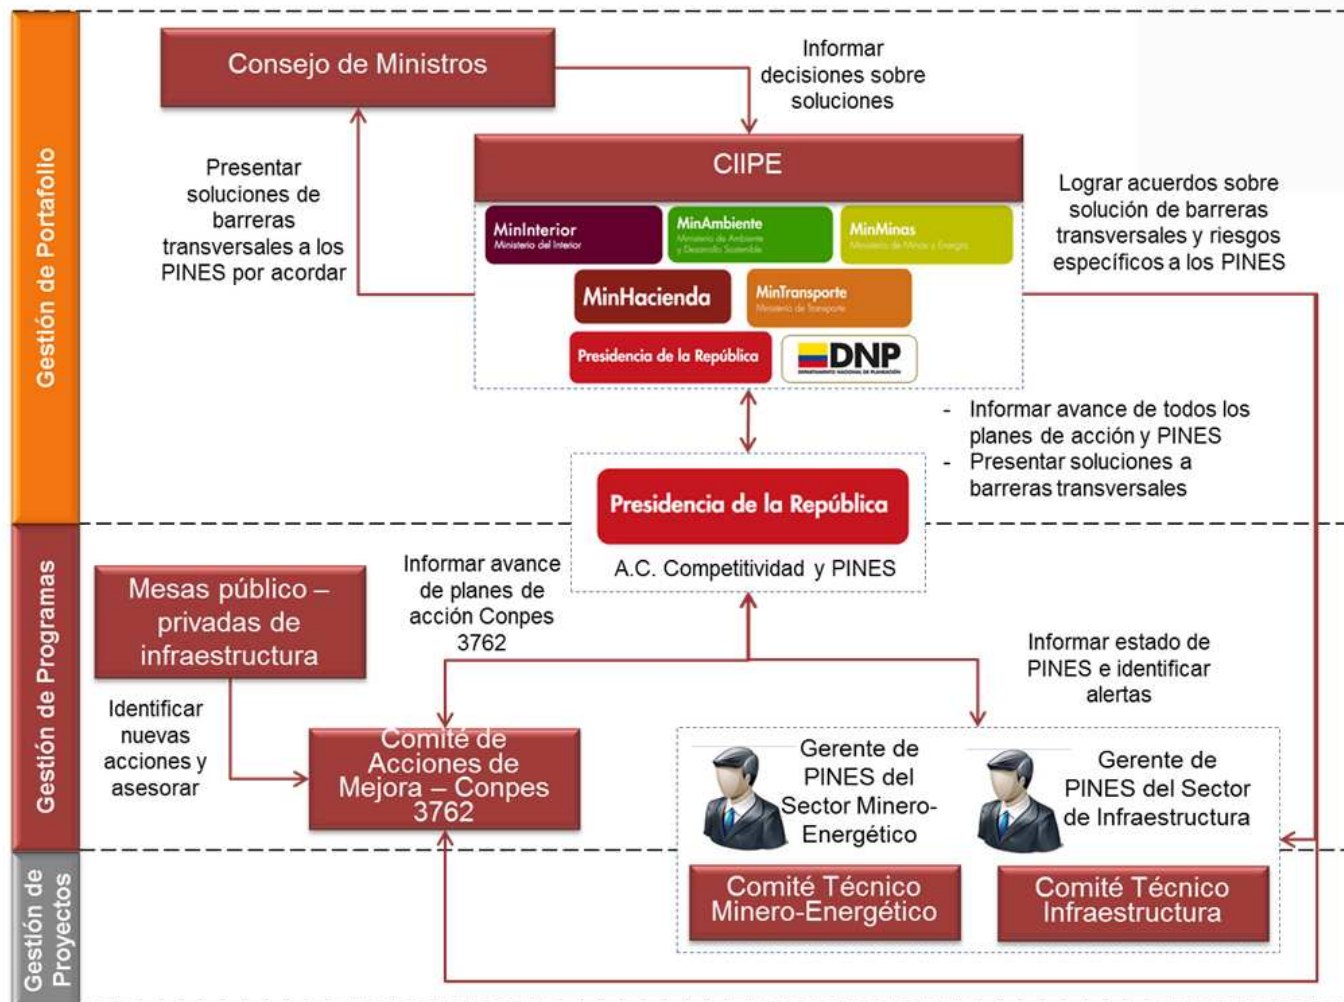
Gestión de Portafolio

Consejo de Ministros

Informar decisiones sobre soluciones

CIIPE

Presentar soluciones de barreras transversales a los PINES por acordar

MinInterior
Ministerio del Interior

MinAmbiente
Ministerio de Ambiente y Desarrollo Sostenible

MinMinas
Ministerio de Minas y Energía

MinHacienda

MinTransporte
Ministerio de Transporte

Presidencia de la República

DNP
DEPARTAMENTO NACIONAL DE PLANEACIÓN

Lograr acuerdos sobre solución de barreras transversales y riesgos específicos a los PINES

- Informar avance de todos los planes de acción y PINES
- Presentar soluciones a barreras transversales

Presidencia de la República

A.C. Competitividad y PINES

Gestión de Programas

Mesas público – privadas de infraestructura

Informar avance de planes de acción Conpes 3762

Informar estado de PINES e identificar alertas

Identificar nuevas acciones y asesorar

Comité de Acciones de Mejora – Conpes 3762

Gerente de PINES del Sector Minero-Energético

Gerente de PINES del Sector de Infraestructura

Gestión de Proyectos

Comité Técnico Minero-Energético

Comité Técnico Infraestructura